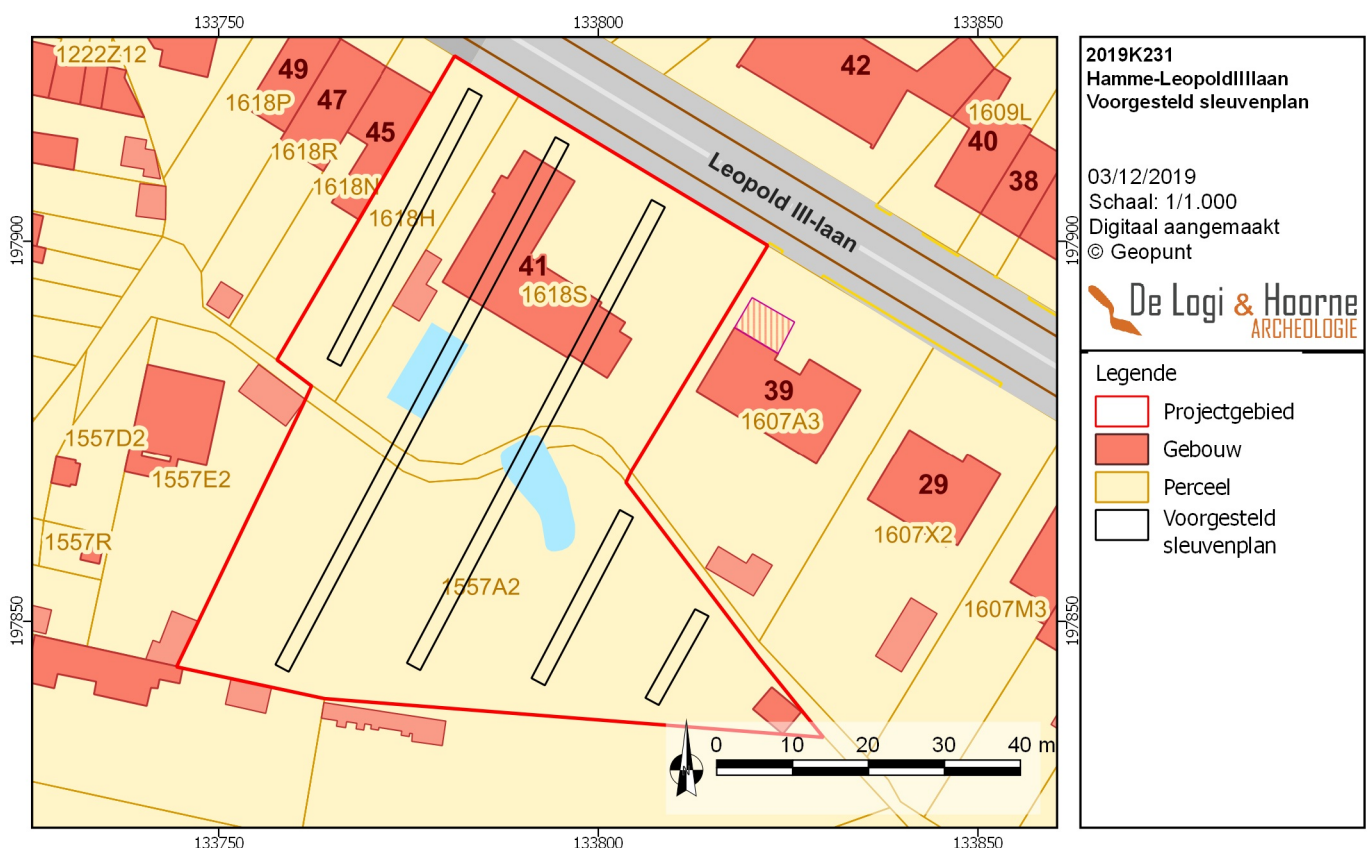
133750
133800
133850

1222Z12
49
47
45
1618P
1618R
1618N
1618H
42
1609L
40
38
Leopold III-laan
41
1618S
39
1607A3
29
1607X2
1557D2
1557E2
1557R
1557A2
1607M3

197900
197850
197900
197850

0 10 20 30 40 m
N

133750
133800
133850

2019K231
Hamme-LeopoldIIIlaan
Voorgesteld sleuvenplan

03/12/2019
Schaal: 1/1.000
Digitaal aangemaakt
© Geopunt

De Logi & Hoorne
ARCHEOLOGIE

Legende
Projectgebied
Gebouw
Perceel
Voorgesteld sleuvenplan